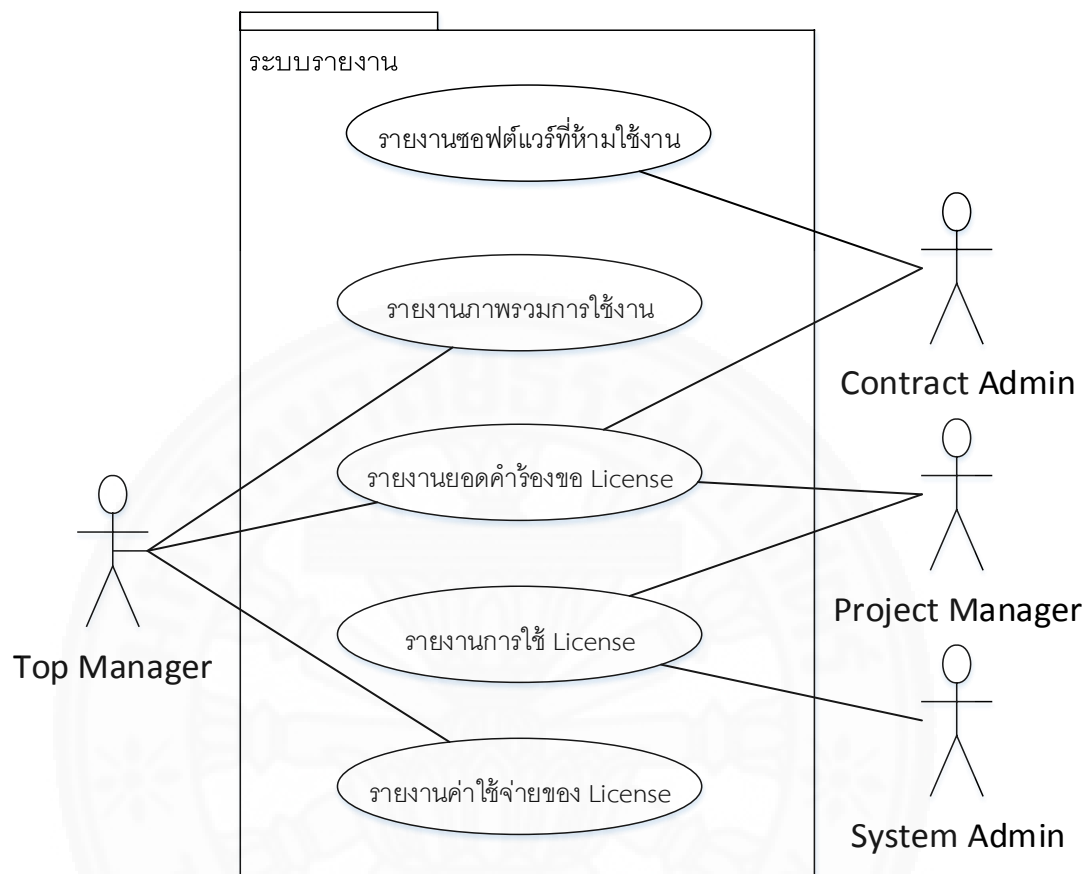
ระบบรายงาน

รายงานซอฟต์แวร์ที่ห้ามใช้งาน

รายงานภาพรวมการใช้งาน

รายงานยอดคำร้องขอ License

รายงานการใช้ License

รายงานค่าใช้จ่ายของ License

Contract Admin

Project Manager

System Admin

Top Manager